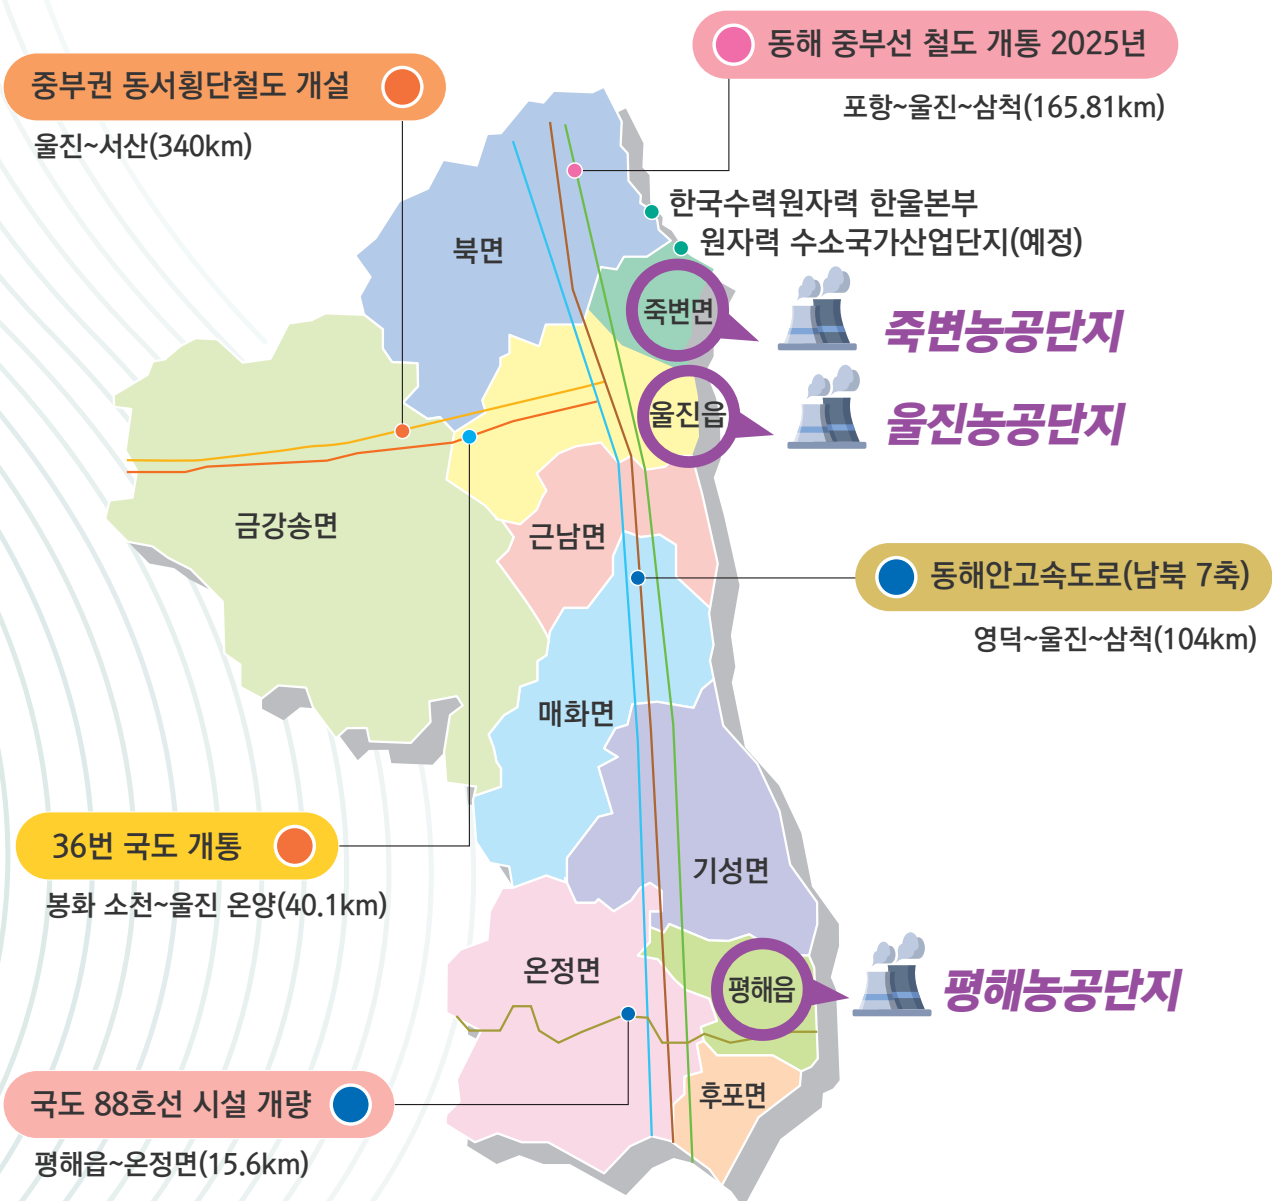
중부권 동서횡단철도 개설
울진~서산(340km)

동해 중부선 철도 개통 2025년
포항~울진~삼척(165.81km)

한국수력원자력 한울본부
원자력 수소국가산업단지(예정)

북면

죽변면
죽변농공단지

울진읍
울진농공단지

금강송면

근남면

동해안고속도로(남북 7축)
영덕~울진~삼척(104km)

매화면

36번 국도 개통
봉화 소천~울진 온양(40.1km)

기성면

온정면

평해읍
평해농공단지

국도 88호선 시설 개량
평해읍~온정면(15.6km)

후포면